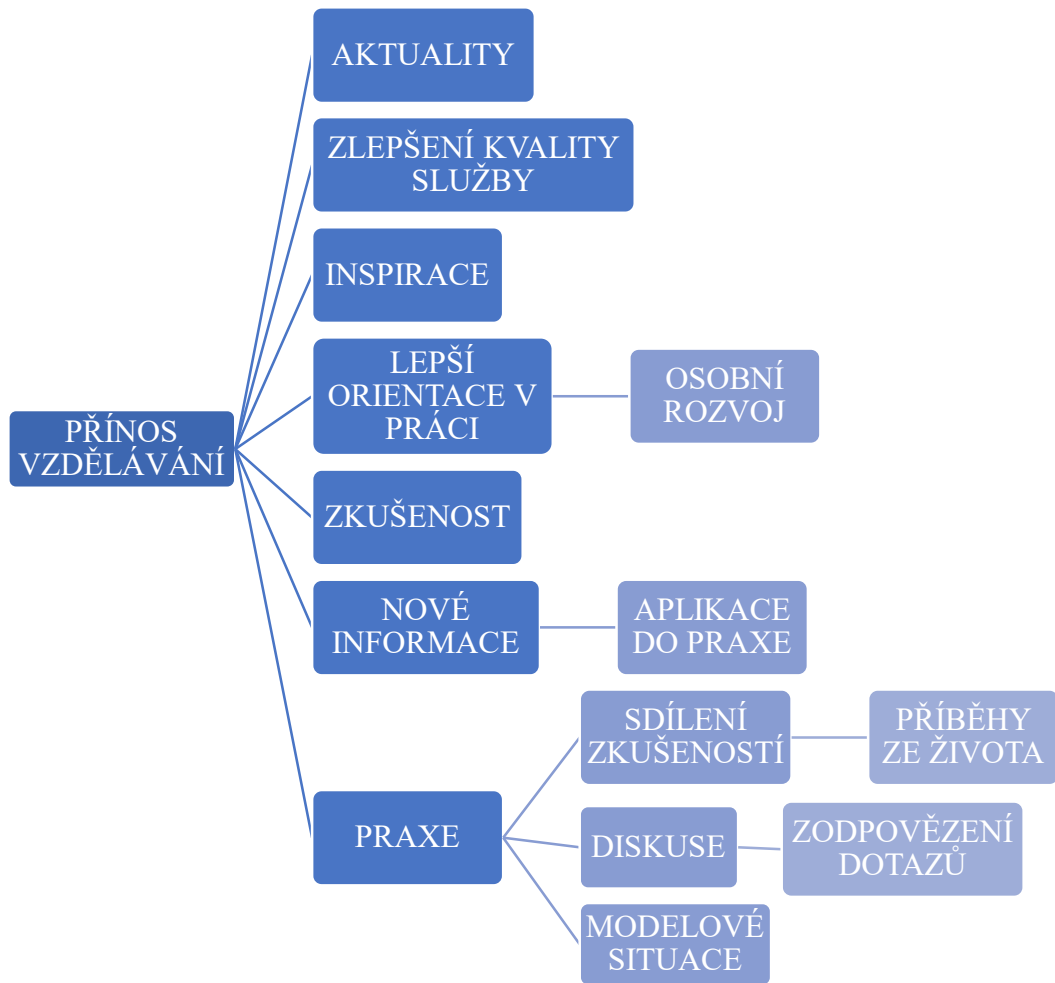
PŘÍNOS VZDĚLÁVÁNÍ

AKTUALITY

ZLEPŠENÍ KVALITY SLUŽBY

INSPIRACE

LEPŠÍ ORIENTACE V PRÁCI

OSOBNÍ ROZVOJ

ZKUŠENOST

NOVÉ INFORMACE

APLIKACE DO PRAXE

PRAXE

SDÍLENÍ ZKUŠENOSTÍ

PŘÍBĚHY ZE ŽIVOTA

DISKUSE

ZODPOVĚZENÍ DOTAZŮ

MODELOVÉ SITUACE